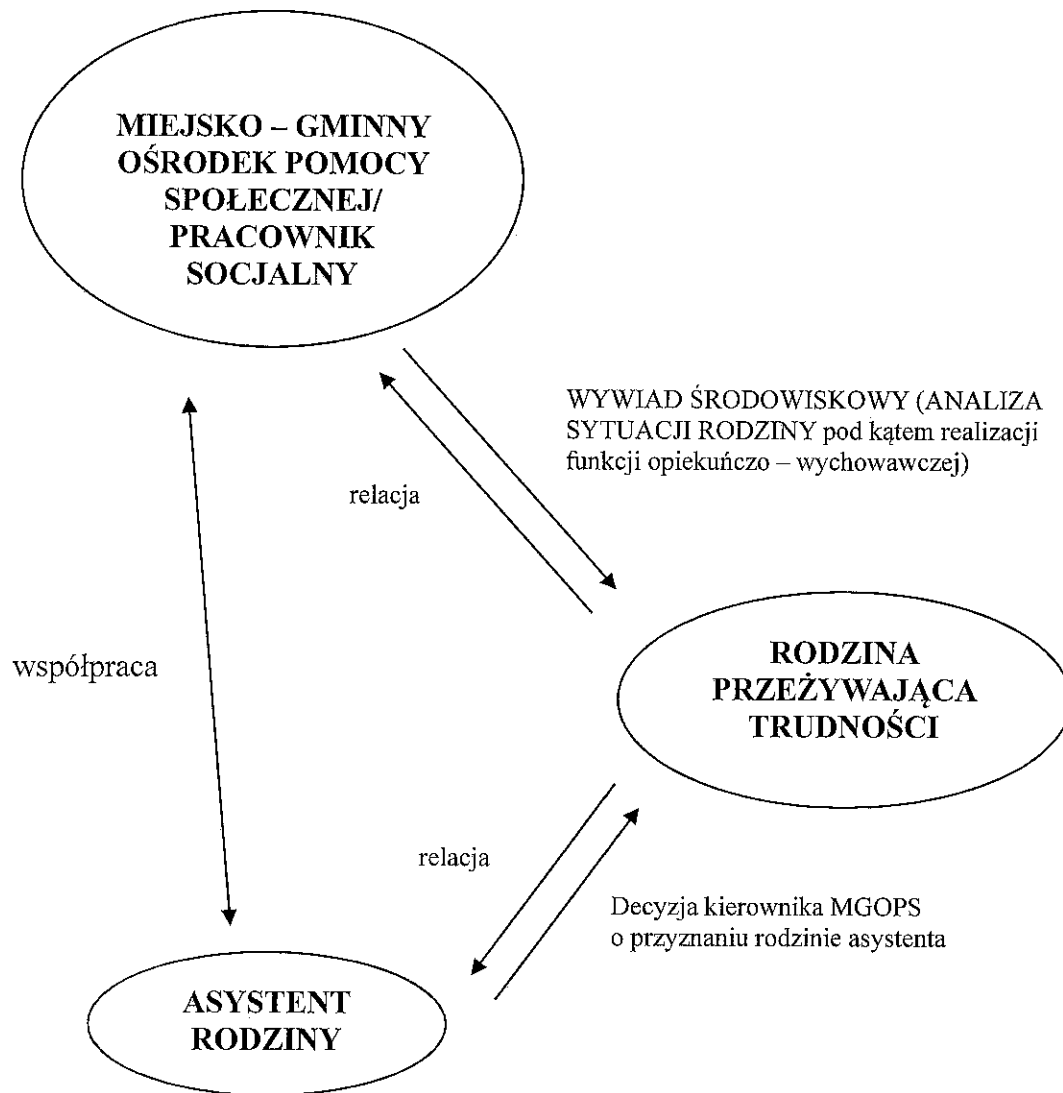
MIEJSKO – GMINNY OŚRODEK POMOCY SPOŁECZNEJ/ PRACOWNIK SOCJALNY

WYWIAD ŚRODOWISKOWY (ANALIZA SYTUACJI RODZINY pod kątem realizacji funkcji opiekuńczo – wychowawczej)

relacja

współpraca

RODZINA PRZEŻYWAJĄCA TRUDNOŚCI

relacja

Decyzja kierownika MGOPS o przyznaniu rodzinie asystenta

ASYSTENT RODZINY